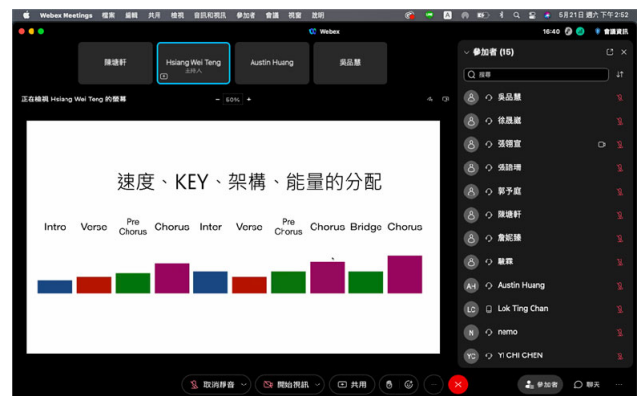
Webex Meetings 檔案 編輯 共用 檢視 音訊和視訊 參加者 會議 視窗 說明

5月21日 週六 下午2:52

Webex

16:40 會議資訊

陳塘軒

Hsiang Wei Teng
主持人

Austin Huang

吳品慧

正在檢視 Hsiang Wei Teng 的螢幕

60%

速度、KEY、架構、能量的分配

Intro Verse Pre Chorus Chorus Inter Verse Pre Chorus Chorus Bridge Chorus

參加者 (15)

搜尋

吳品慧
徐晟葳
張翎宣
張語珊
郭予庭
陳塘軒
詹妮臻
戴霖
Austin Huang
Lok Ting Chan
namo
YI CHI CHEN

取消靜音 開始視訊 共用

參加者 聊天